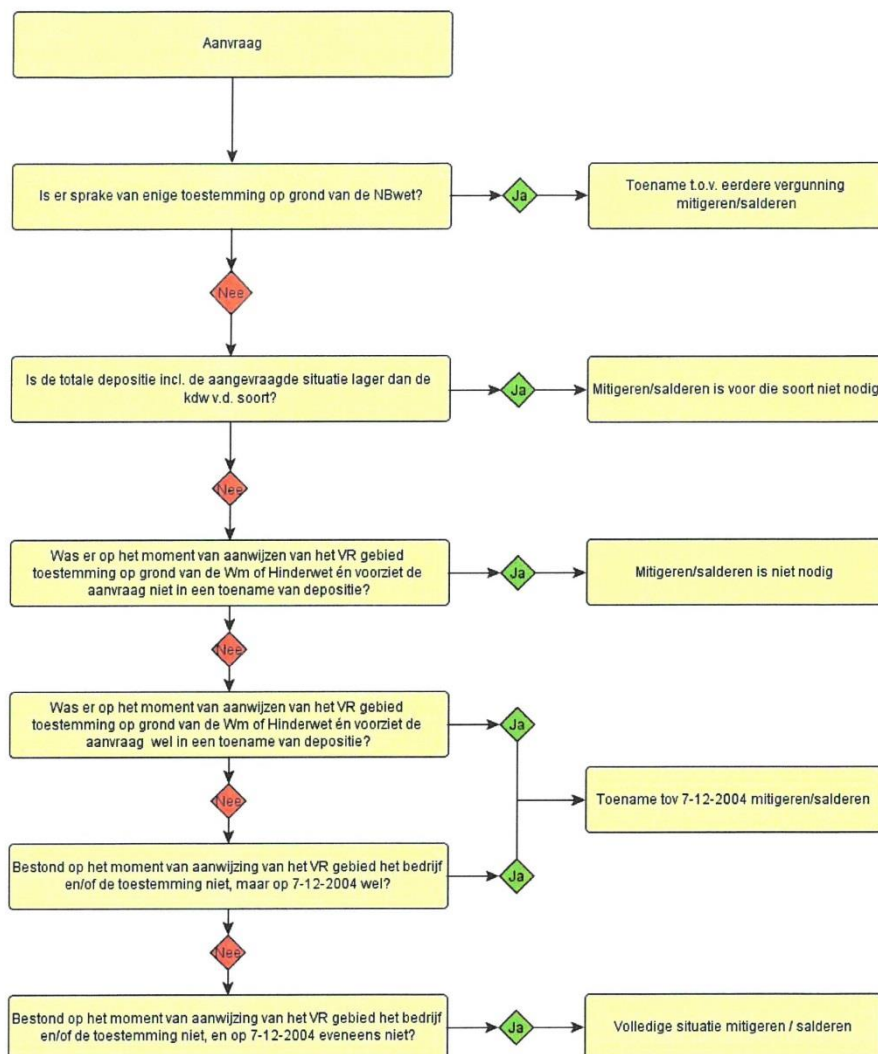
Aanvraag

Is er sprake van enige toestemming op grond van de NBwet?

Ja

Toename t.o.v. eerdere vergunning mitigeren/salderen

Nee

Is de totale depositie incl. de aangevraagde situatie lager dan de kdw v.d. soort?

Ja

Mitigeren/salderen is voor die soort niet nodig

Nee

Was er op het moment van aanwijzen van het VR gebied toestemming op grond van de Wm of Hinderwet én voorziet de aanvraag niet in een toename van depositie?

Ja

Mitigeren/salderen is niet nodig

Nee

Was er op het moment van aanwijzen van het VR gebied toestemming op grond van de Wm of Hinderwet én voorziet de aanvraag wel in een toename van depositie?

Ja

Toename tov 7-12-2004 mitigeren/salderen

Nee

Bestond op het moment van aanwijzing van het VR gebied het bedrijf en/of de toestemming niet, maar op 7-12-2004 wel?

Ja

Nee

Bestond op het moment van aanwijzing van het VR gebied het bedrijf en/of de toestemming niet, en op 7-12-2004 eveneens niet?

Ja

Volledige situatie mitigeren / salderen